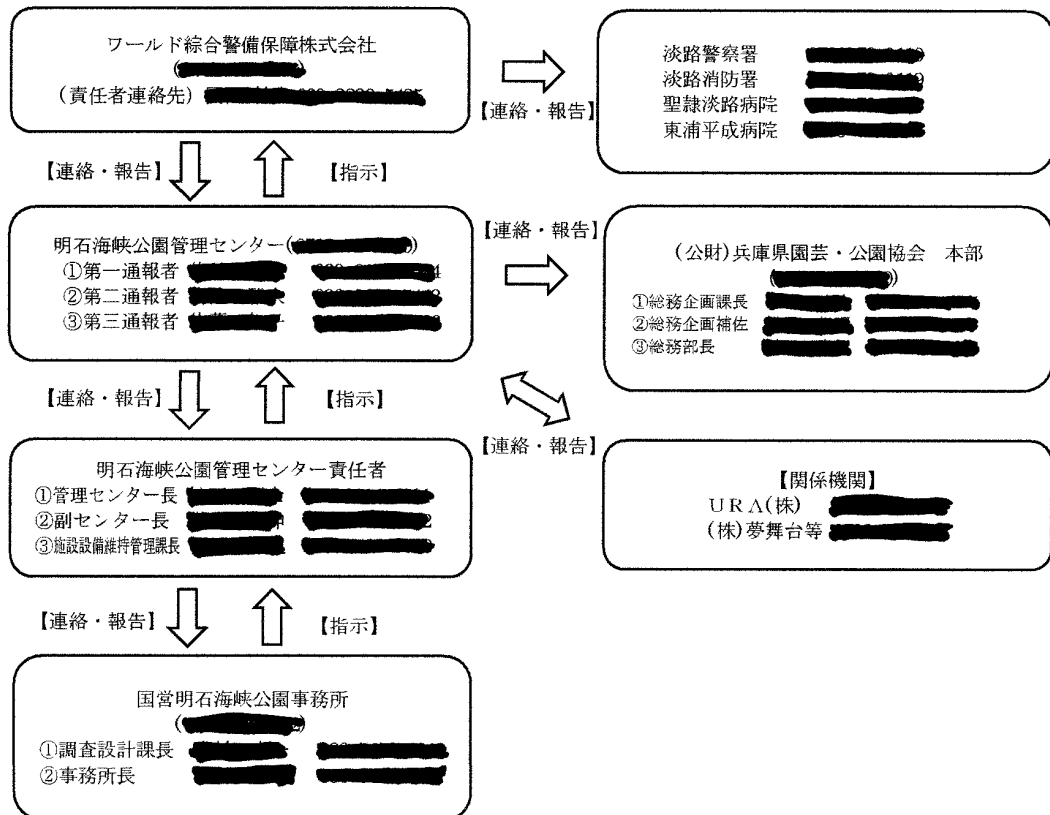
ワールド綜合警備保障株式会社
([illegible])
(責任者連絡先) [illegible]

【連絡・報告】

淡路警察署 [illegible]
淡路消防署 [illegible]
聖隷淡路病院 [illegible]
東浦平成病院 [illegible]

【連絡・報告】 【指示】

明石海峡公園管理センター([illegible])
①第一通報者 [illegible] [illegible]
②第二通報者 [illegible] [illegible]
③第三通報者 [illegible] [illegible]

【連絡・報告】

(公財)兵庫県園芸・公園協会 本部
([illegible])
①総務企画課長 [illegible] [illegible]
②総務企画補佐 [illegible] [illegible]
③総務部長 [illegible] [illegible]

【連絡・報告】 【指示】

【連絡・報告】

明石海峡公園管理センター責任者
①管理センター長 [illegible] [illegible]
②副センター長 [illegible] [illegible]
③施設設備維持管理課長 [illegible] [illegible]

【関係機関】
URA(株) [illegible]
(株)夢舞台等 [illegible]

【連絡・報告】 【指示】

国営明石海峡公園事務所
([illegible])
①調査設計課長 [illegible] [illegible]
②事務所長 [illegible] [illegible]